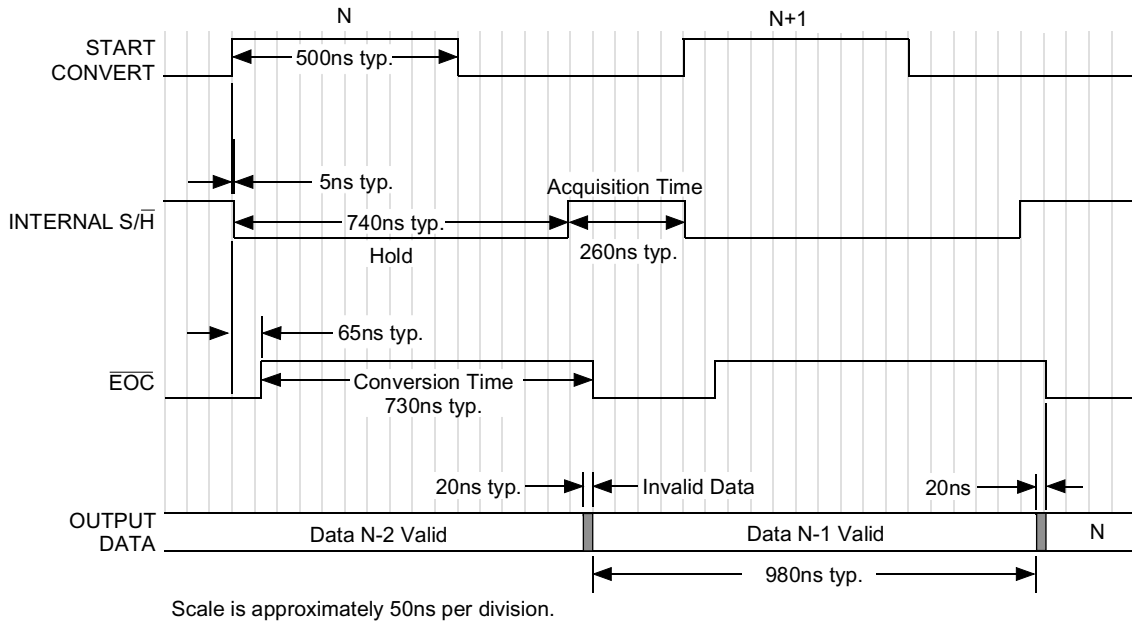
N

N+1

START CONVERT

500ns typ.

5ns typ.

Acquisition Time

INTERNAL S/$\overline{H}$

740ns typ.

Hold

260ns typ.

65ns typ.

$\overline{EOC}$

Conversion Time
730ns typ.

20ns typ.

Invalid Data

20ns

OUTPUT DATA

Data N-2 Valid

Data N-1 Valid

N

980ns typ.

Scale is approximately 50ns per division.